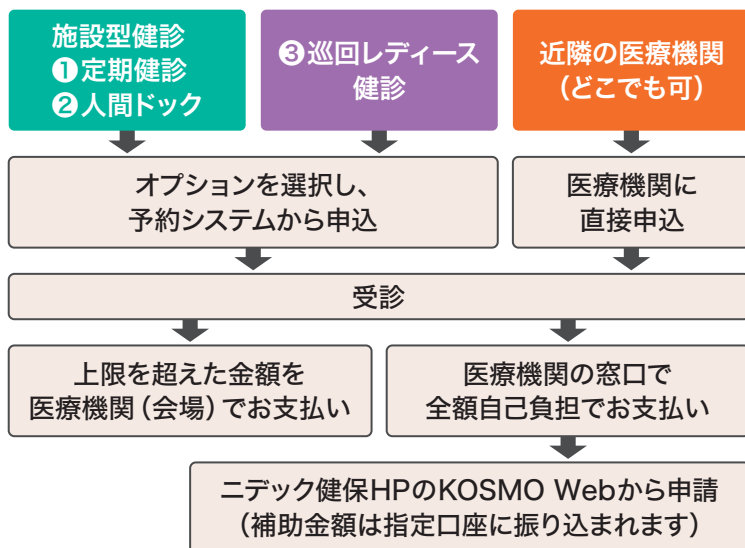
施設型健診
❶定期健診
❷人間ドック

❸巡回レディース健診

近隣の医療機関
（どこでも可）

オプションを選択し、
予約システムから申込

医療機関に
直接申込

受診

上限を超えた金額を
医療機関（会場）でお支払い

医療機関の窓口で
全額自己負担でお支払い

ニデック健保HPのKOSMO Webから申請
（補助金額は指定口座に振り込まれます）